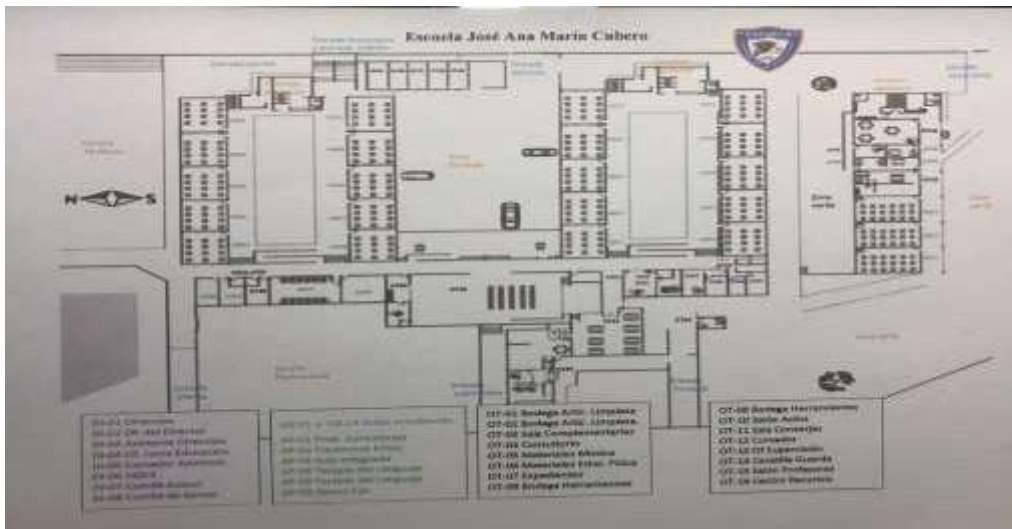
Escuela José Ana Marín Cubero

N S

OT-01 Bodega Artic. Limpieza
OT-02 Bodega Artic. Limpieza
OT-03 Sala Complementarias
OT-04 Comedor
OT-05 Materiales Música
OT-06 Materiales Educ. Física
OT-07 Expendio
OT-08 Bodega Herramientas

OT-09 Bodega Herramientas
OT-10 Salón Actos
OT-11 Sala Conserje
OT-12 Comedor
OT-13 OT Expendio
OT-14 Caseta Guarda
OT-15 Salón Profesoral
OT-16 Centro Recursos

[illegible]